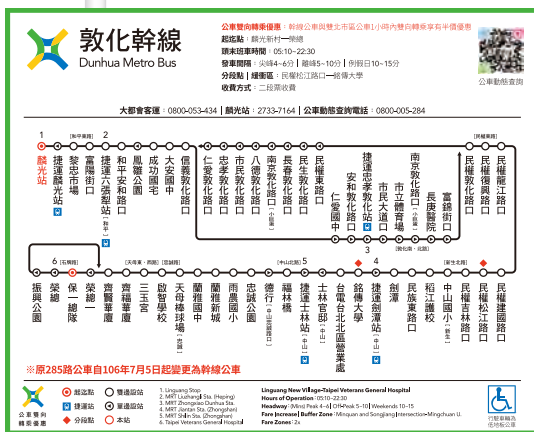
敦化幹線
Dunhua Metro Bus

公車雙向轉乘優惠：幹線公車與雙北市區公車1小時內雙向轉乘享有半價優惠
起迄點：麟光新村—榮總
頭末班車時間：05:10–22:30
發車間隔：尖峰4~6分｜離峰5~10分｜例假日10~15分
分段點：民權松江路口—銘傳大學
收費方式：二段票收費

公車動態查詢

大都會客運：0800-053-434 ｜ 麟光站：2733-7164 ｜ 公車動態查詢電話：0800-005-284

1 麟光站
捷運麟光站
黎忠市場
[和平幹線] 富陽街口
2 捷運六張犁站
和平安和路口
和平敦化路口
鳳雛公園
成功國宅
大安國中
信義敦化路口
仁愛敦化路口
忠孝敦化路口
市民敦化路口
八德敦化路口
南京敦化路口
長春敦化路口
民生敦化路口
民權敦化路口
仁愛國中
安和敦化路口
捷運忠孝敦化站
3
市民大道口
市立體育場
南京敦化路口
長庚醫院
富錦街口
民權敦化路口
民權復興路口
民權龍江路口
[民權幹線]
民權建國路口
民權松江路口
民權吉林路口
中山國小
民權東路口
稻江護校
民族東路
劍潭
捷運劍潭站
4
銘傳大學
台灣銀行北區營業處
士林官邸
捷運士林站
5
福林橋
德行東路
忠誠公園
雨農國小
蘭雅新城
蘭雅國中
天母棒球場
啟智學校
三玉宮
齊賢華廈
華榮新路
榮總
6 [石牌幹線]
保一總隊
振興公園

※原285路公車自106年7月5日起變更為幹線公車

公車雙向轉乘優惠
起迄點
捷運站
分段點
雙邊設站
單邊設站
本站

1. Linguang Stop
2. MRT Liuzhangli Sta. (Heping)
3. MRT Zhongxiao Dunhua Sta.
4. MRT Jiantan Sta. (Zhongshan)
5. MRT Shilin Sta. (Zhongshan)
6. Taipei Veterans General Hospital

Linguang New Village–Taipei Veterans General Hospital
Hours of Operation: 05:10–22:30
Headway: [Mins] Peak 4~6 | Off-Peak 5~10 | Weekends 10~15
Fare Increase | Buffer Zone: Minquan and Songjiang | Intersection - Mingchuan U.
Fare Zones: 2x

行動不便乘客請優先